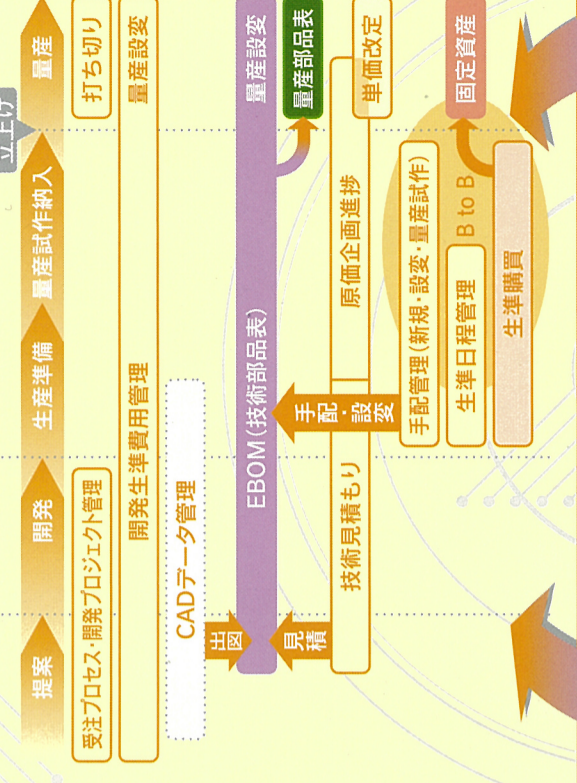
提案
開発
生産準備
量産試作納入
立上げ
量産

受注プロセス・開発プロジェクト管理
打ち切り
開発生準費用管理
量産設変
CADデータ管理
出図
EBOM(技術部品表)
量産設変
量産部品表
見積
技術見積もり
手配・設変
原価企画進捗
単価改定
手配管理(新規・設変・量産試作)
生準日程管理
B to B
生準購買
固定資産